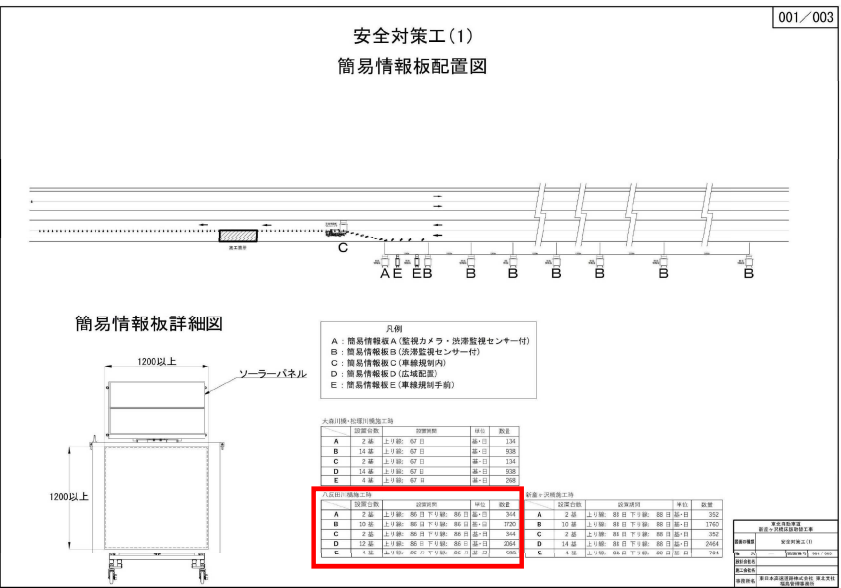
001／003

安全対策工(1)

簡易情報板配置図

工事箇所

C

A E E B B B B B B B

簡易情報板詳細図

1200以上

ソーラーパネル

1200以上

凡例
A：簡易情報板A(監視カメラ・渋滞監視センサー付)
B：簡易情報板B(渋滞監視センサー付)
C：簡易情報板C(車線規制内)
D：簡易情報板D(広域配置)
E：簡易情報板E(車線規制手前)

大森川橋・松堰川橋施工時

| | 設置台数 | 設置期間 | 単位 | 数量 |
|---|---|---|---|---|
| A | 2 基 | 上り線: 67 日 | 基・日 | 134 |
| B | 14 基 | 上り線: 67 日 | 基・日 | 938 |
| C | 2 基 | 上り線: 67 日 | 基・日 | 134 |
| D | 14 基 | 上り線: 67 日 | 基・日 | 938 |
| E | 4 基 | 上り線: 67 日 | 基・日 | 268 |

八反田川橋施工時

| | 設置台数 | 設置期間 | 単位 | 数量 |
|---|---|---|---|---|
| A | 2 基 | 上り線: 86 日 下り線: 86 日 | 基・日 | 344 |
| B | 10 基 | 上り線: 86 日 下り線: 86 日 | 基・日 | 1720 |
| C | 2 基 | 上り線: 86 日 下り線: 86 日 | 基・日 | 344 |
| D | 12 基 | 上り線: 86 日 下り線: 86 日 | 基・日 | 2064 |
| E | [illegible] | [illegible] | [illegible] | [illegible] |

新倉ヶ沢橋施工時

| | 設置台数 | 設置期間 | 単位 | 数量 |
|---|---|---|---|---|
| A | 2 基 | 上り線: 88 日 下り線: 88 日 | 基・日 | 352 |
| B | 10 基 | 上り線: 88 日 下り線: 88 日 | 基・日 | 1760 |
| C | 2 基 | 上り線: 88 日 下り線: 88 日 | 基・日 | 352 |
| D | 14 基 | 上り線: 88 日 下り線: 88 日 | 基・日 | 2464 |
| E | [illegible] | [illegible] | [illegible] | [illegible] |

東北自動車道
新倉ヶ沢橋床版取替工事
安全対策工(1)
001／003
東日本高速道路株式会社 東北支社
福島管理事務所